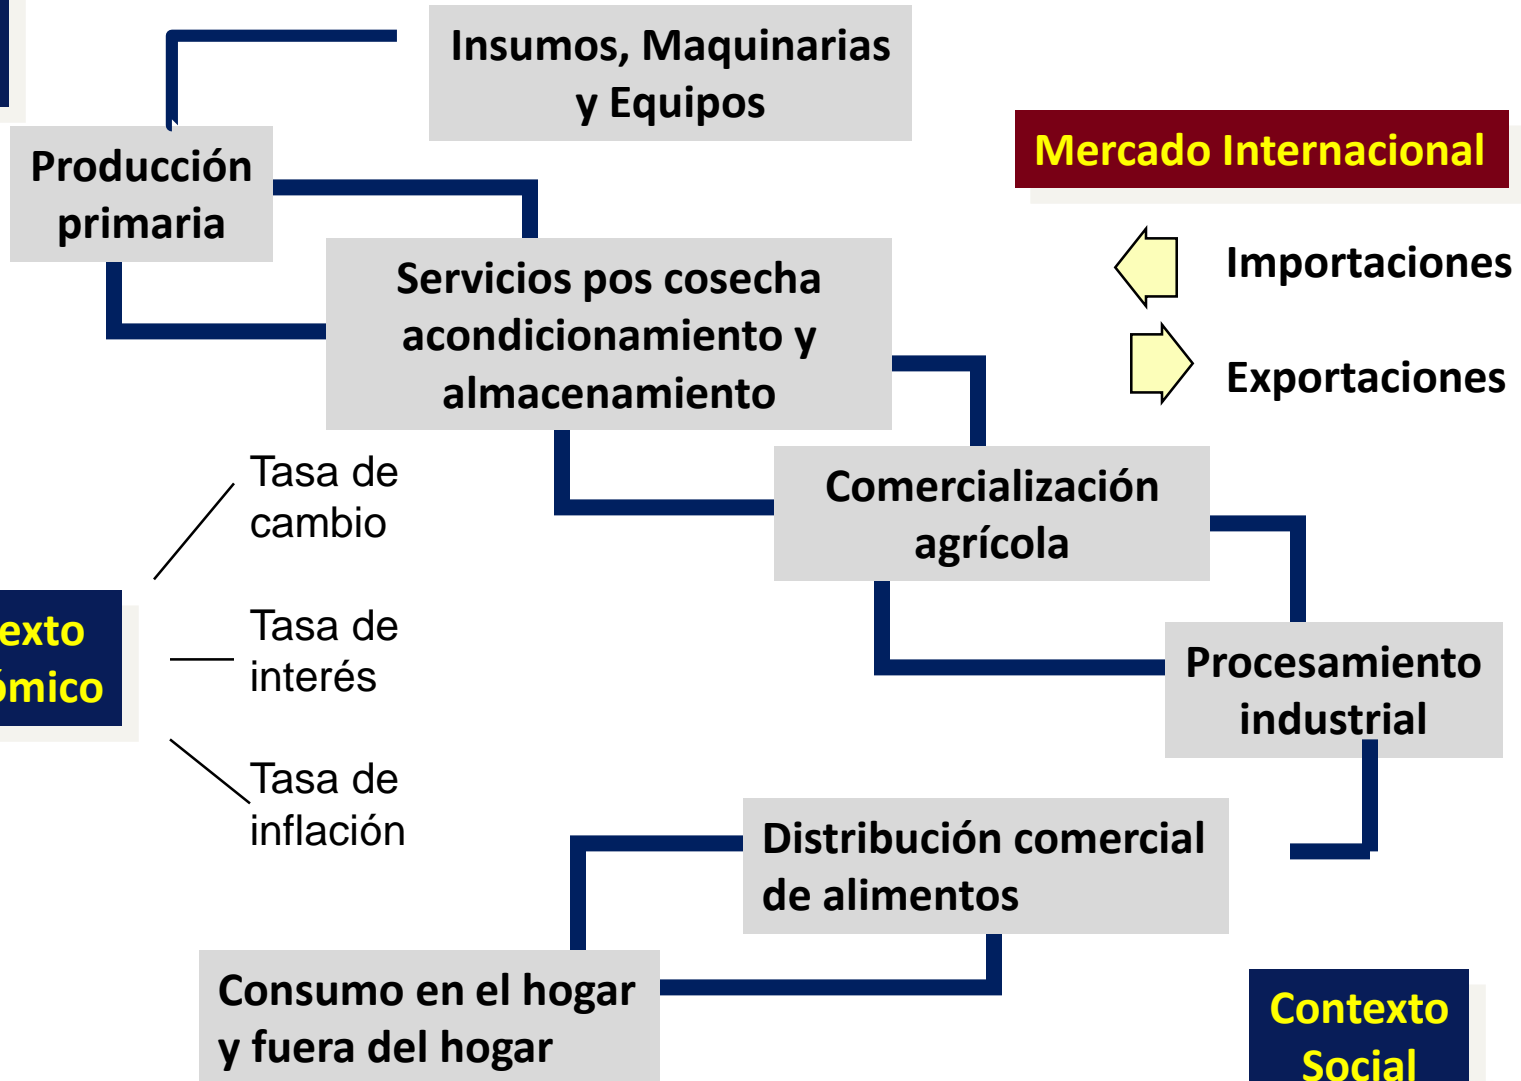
Insumos, Maquinarias y Equipos

Producción primaria

Mercado Internacional

Servicios pos cosecha acondicionamiento y almacenamiento

Importaciones

Exportaciones

Tasa de cambio

Comercialización agrícola

exto ómico

Tasa de interés

Procesamiento industrial

Tasa de inflación

Distribución comercial de alimentos

Consumo en el hogar y fuera del hogar

Contexto Social